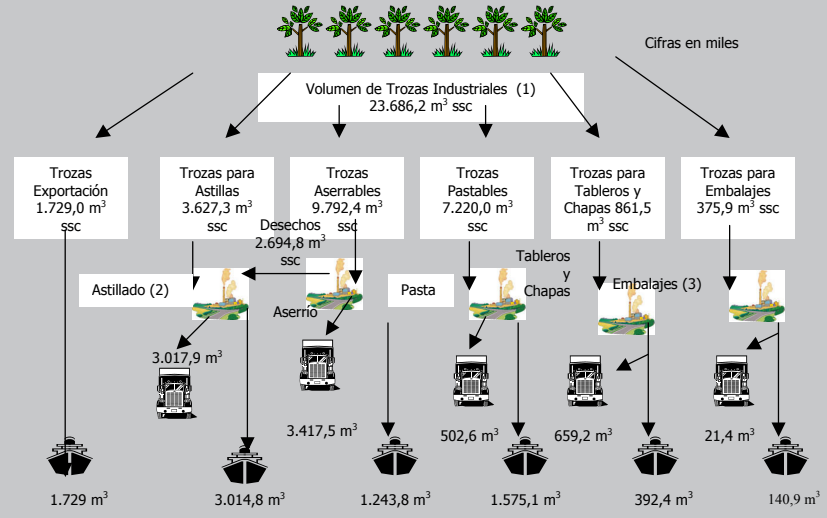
Cifras en miles

Volumen de Trozas Industriales (1)
23.686,2 m$^3$ ssc

Trozas Exportación 1.729,0 m$^3$ ssc

Trozas para Astillas 3.627,3 m$^3$ ssc

Trozas Aserrables 9.792,4 m$^3$ ssc

Trozas Pastables 7.220,0 m$^3$ ssc

Trozas para Tableros y Chapas 861,5 m$^3$ ssc

Trozas para Embalajes 375,9 m$^3$ ssc

Desechos 2.694,8 m$^3$ ssc

Astillado (2)

Aserrio

Pasta

Tableros y Chapas

Embalajes (3)

3.017,9 m$^3$

3.417,5 m$^3$

502,6 m$^3$

659,2 m$^3$

21,4 m$^3$

1.729 m$^3$

3.014,8 m$^3$

1.243,8 m$^3$

1.575,1 m$^3$

392,4 m$^3$

140,9 m$^3$